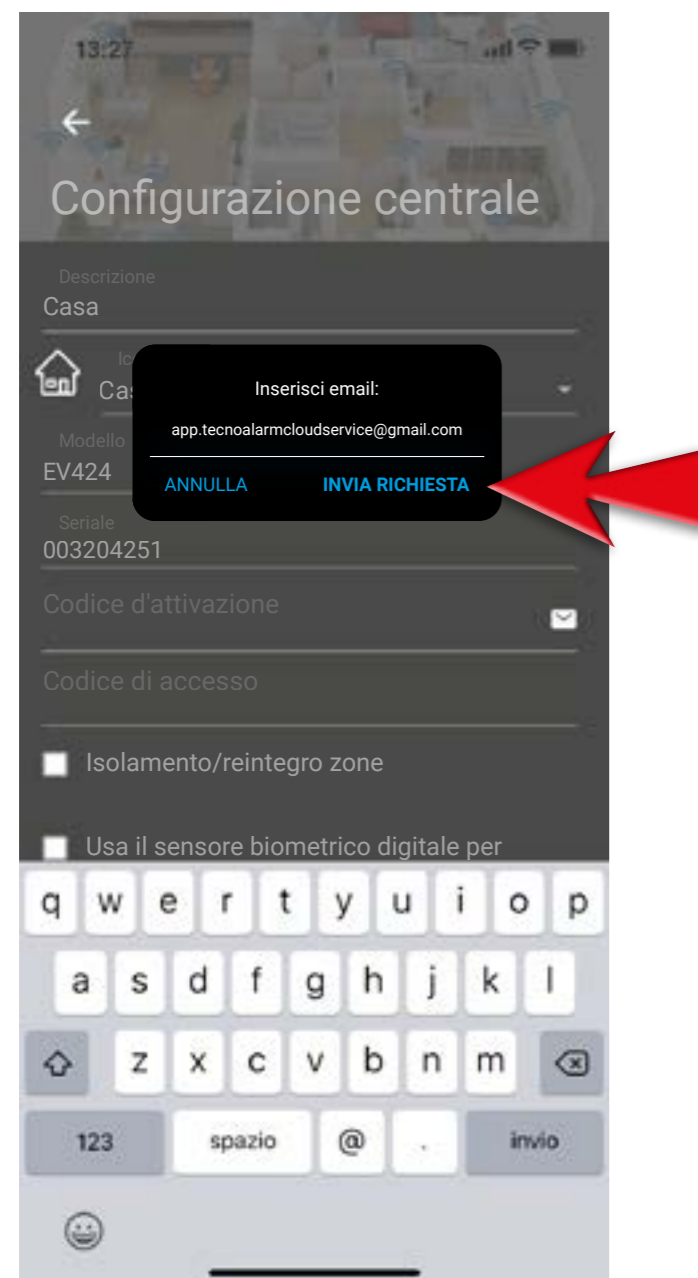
13:27

Configurazione centrale

Descrizione
Casa

Ic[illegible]
Cas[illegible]

Inserisci email:
app.tecnoalarmcloudservice@gmail.com
ANNULLA INVIA RICHIESTA

Modello
EV424

Seriale
003204251

Codice d'attivazione

Codice di accesso

Isolamento/reintegro zone

Usa il sensore biometrico digitale per

q w e r t y u i o p
a s d f g h j k l
z x c v b n m
123 spazio @ . invio